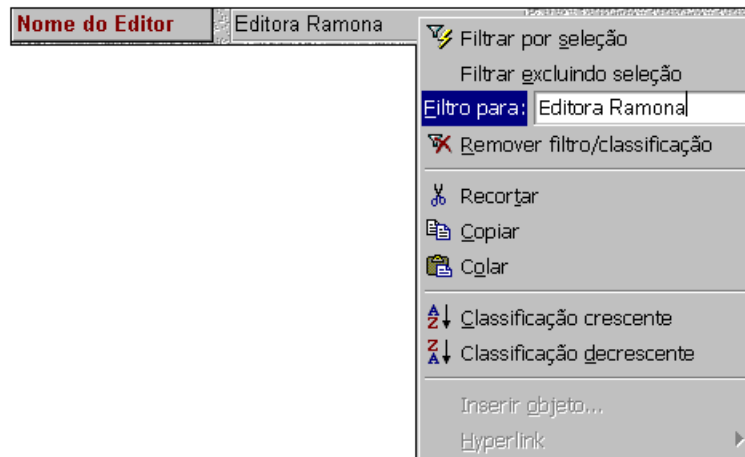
Nome do Editor | Editora Ramona

Filtrar por seleção
Filtrar excluindo seleção
Filtro para: Editora Ramona
Remover filtro/classificação
Recortar
Copiar
Colar
A Z Classificação crescente
Z A Classificação decrescente
Inserir objeto...
Hyperlink